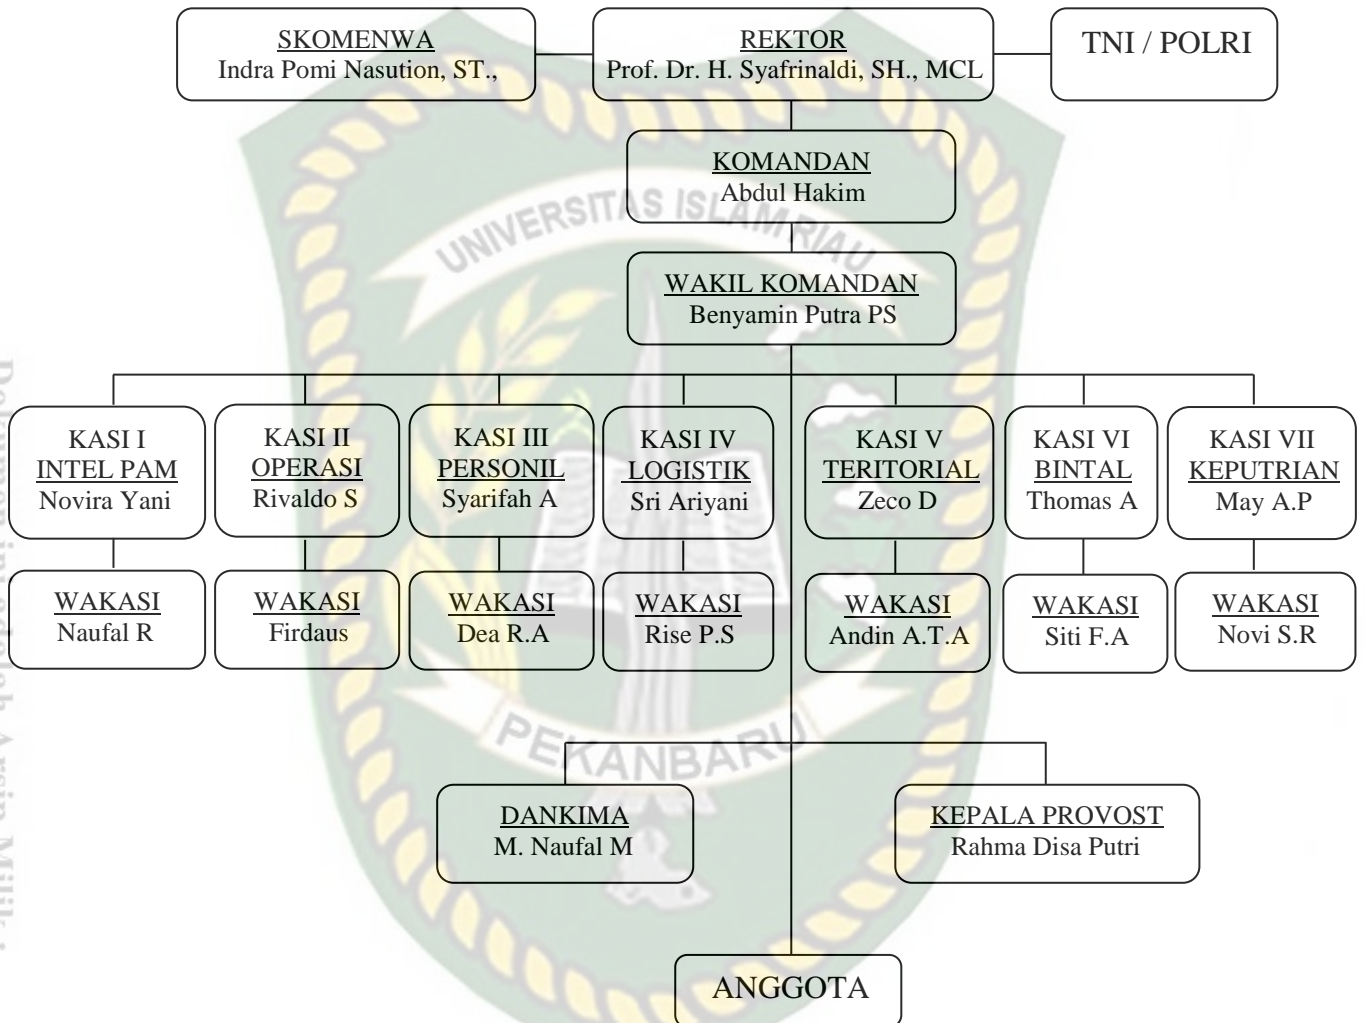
SKOMENWA
Indra Pomi Nasution, ST.,

REKTOR
Prof. Dr. H. Syafrinaldi, SH., MCL

TNI / POLRI

KOMANDAN
Abdul Hakim

UNIVERSITAS ISLAM RIAU

WAKIL KOMANDAN
Benyamin Putra PS

KASI I
INTEL PAM
Novira Yani

KASI II
OPERASI
Rivaldo S

KASI III
PERSONIL
Syarifah A

KASI IV
LOGISTIK
Sri Ariyani

KASI V
TERITORIAL
Zeco D

KASI VI
BINTAL
Thomas A

KASI VII
KEPUTRIAN
May A.P

WAKASI
Naufal R

WAKASI
Firdaus

WAKASI
Dea R.A

WAKASI
Rise P.S

WAKASI
Andin A.T.A

WAKASI
Siti F.A

WAKASI
Novi S.R

PEKANBARU

DANKIMA
M. Naufal M

KEPALA PROVOST
Rahma Disa Putri

ANGGOTA

Dokumen ini adalah Arsip Milik